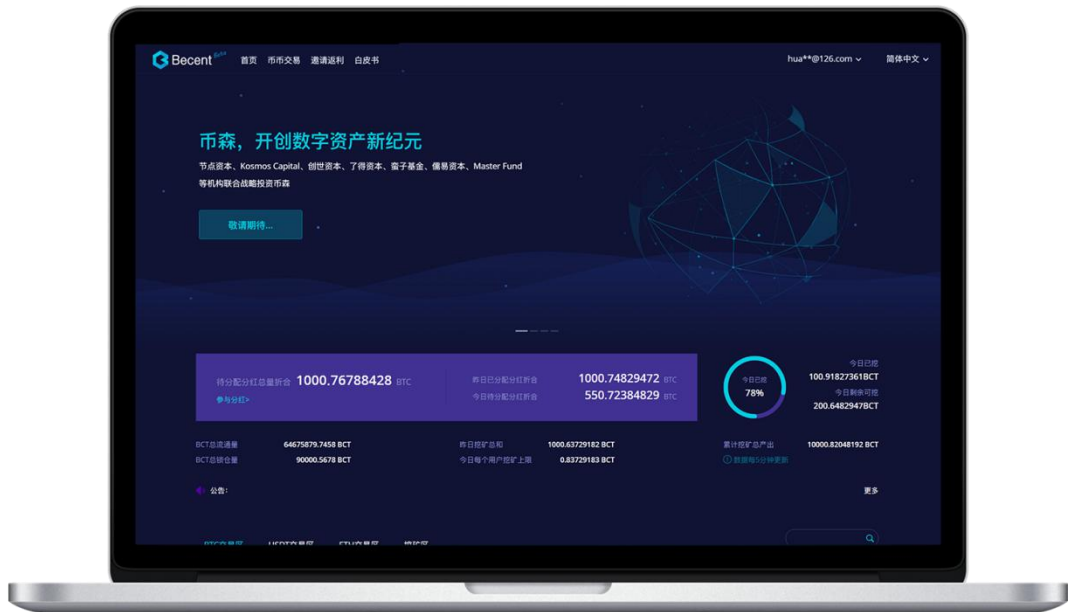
Becent Beta 首页 币币交易 邀请返利 白皮书

hua**@126.com 简体中文

币森，开创数字资产新纪元

节点资本、Kosmos Capital、创世资本、了得资本、窦子基金、儒易资本、Master Fund 等机构联合战略投资币森

敬请期待...

待分配分红总量折合 1000.76788428 BTC

参与分红>

昨日已分配分红折合 1000.74829472 BTC

今日待分配分红折合 550.72384829 BTC

今日已挖 78%

今日已挖 100.91827361BCT

今日剩余可挖 200.6482947BCT

BCT总流通量 64675879.7458 BCT

BCT总锁仓量 90000.5678 BCT

昨日挖矿总和 1000.63729182 BCT

今日每个用户挖矿上限 0.83729183 BCT

累计挖矿总产出 10000.82048192 BCT

数据每5分钟更新

公告:

更多

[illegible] USDT交易区 ETH交易区 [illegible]